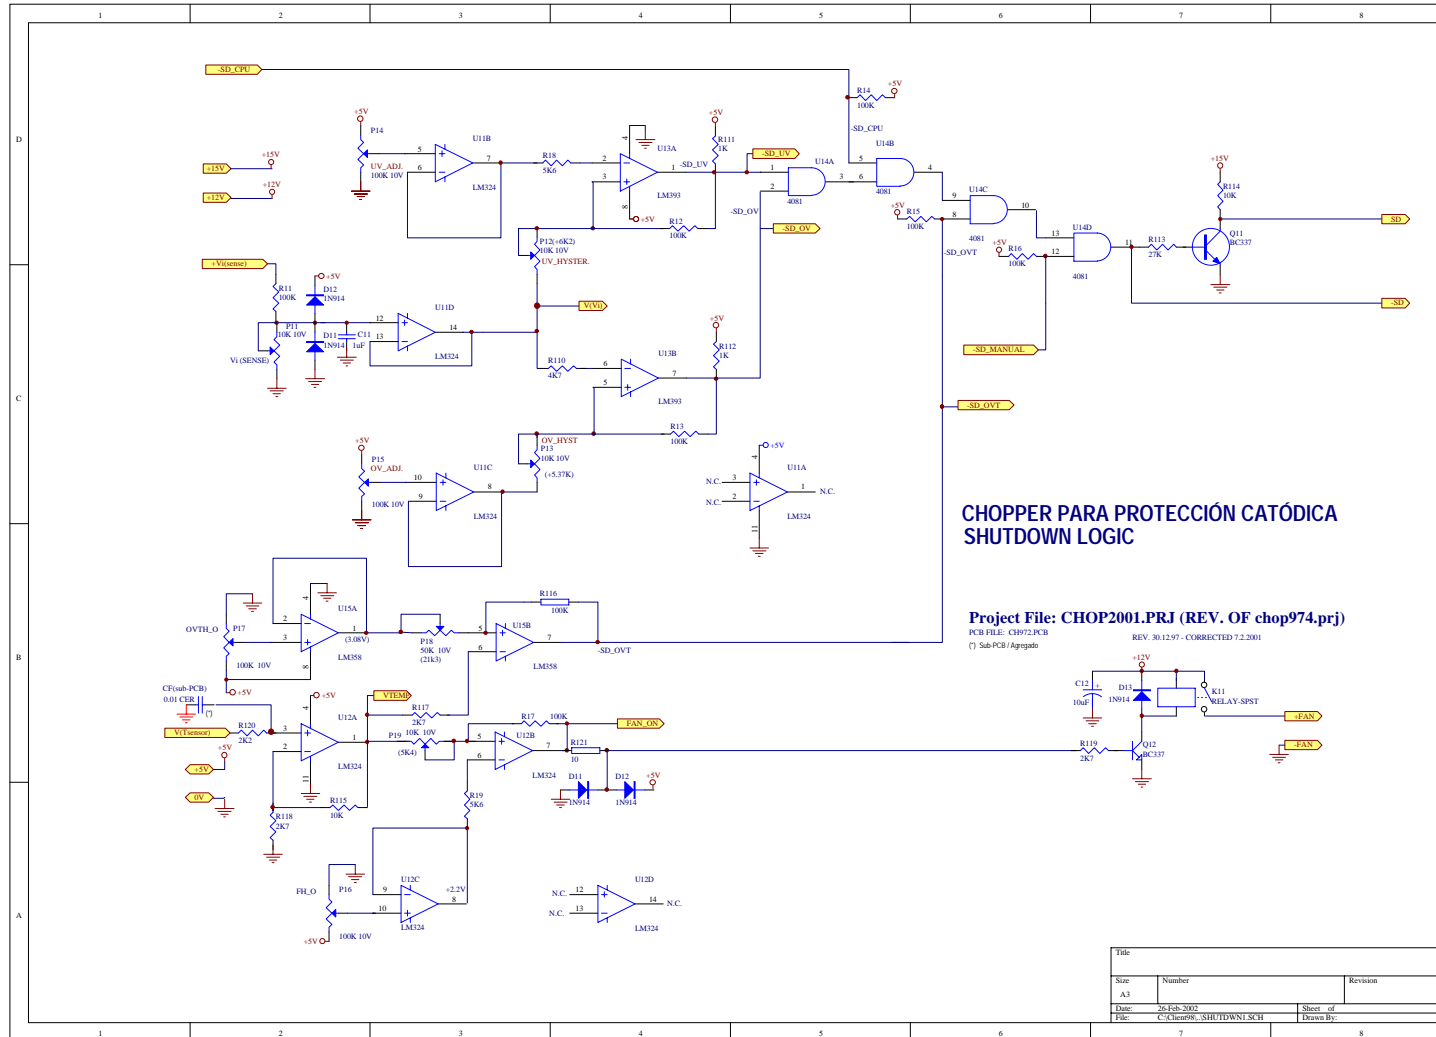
1 2 3 4 5 6 7 8

D

C

B

A

-SD_CPU

+15V +15V

+12V +12V

+Vi(sense)

+5V

P14

UV_ADJ.
100K 10V

U11B

LM324

R18
5K6

U13A

LM393

-SD_UV

+5V
R111
1K

-SD_UV

R12
100K

+5V

P12(+6K2)
10K 10V
UV_HYSTER.

V(Vi)

R14
100K

+5V

-SD_CPU

U14B

4081

U14A

4081

-SD_OV

-SD_OV

+5V
R15
100K

U14C

4081

-SD_OVT

U14D

4081

+5V
R16
100K

-SD_MANUAL

+15V
R114
10K

Q11
BC337

R113
27K

-SD

-SD

R11
100K

D12
1N914

+5V

P11
10K 10V

Vi (SENSE)

D11
1N914

C11
1uF

U11D

LM324

R110
4K7

U13B

LM393

+5V
R112
1K

R13
100K

OV_HYST
P13
10K 10V
(+5.37K)

-SD_OVT

+5V

P15
OV_ADJ.

100K 10V

U11C

LM324

N.C.
N.C.

+5V

U11A

N.C.

LM324

CHOPPER PARA PROTECCIÓN CATÓDICA
SHUTDOWN LOGIC

Project File: CHOP2001.PRJ (REV. OF chop974.prj)
PCB FILE: CH972.PCB
(*) Sub-PCB / Agregado
REV. 30.12.97 - CORRECTED 7.2.2001

OVTH_O

P17

100K 10V

+5V

U15A

LM358

(3.08V)

P18
50K 10V
(21k3)

R116
100K

U15B

LM358

-SD_OVT

CF(sub-PCB)
0.01 CER
(*)

V(Tsensor)

R120
2K2

+5V
+5V

0V

U12A

LM324

+5V

VTEMP

R117
2K7

P19 10K 10V
(5K4)

R17
100K

FAN_ON

U12B

LM324

R121
10

D11
1N914

D12
1N914

+5V

R115
10K

R118
2K7

R19
5K6

+12V

C12
10uF

D13
1N914

K11
RELAY-SPST

+FAN

-FAN

R119
2K7

Q12
BC337

FH_O

P16

+5V

100K 10V

U12C

LM324

+2.2V

N.C.
N.C.

U12D

N.C.

LM324

Title

Size
A3

Number

Revision

Date: 26-Feb-2002
File: C:\Client98\..\SHUTDWN1.SCH

Sheet of
Drawn By: